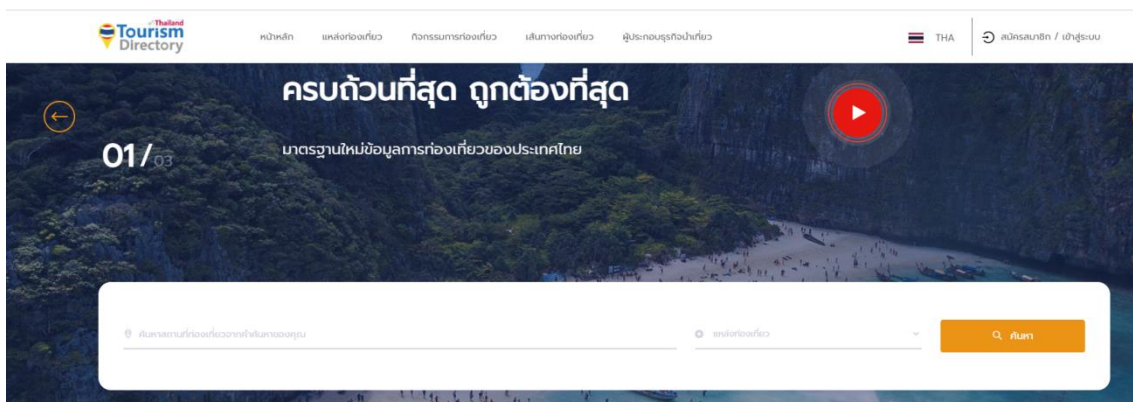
Thailand Tourism Directory

หน้าหลัก แหล่งท่องเที่ยว กิจกรรมการท่องเที่ยว เส้นทางท่องเที่ยว ผู้ประกอบธุรกิจนำเที่ยว

THA สมัครสมาชิก / เข้าสู่ระบบ

ครบถ้วนที่สุด ถูกต้องที่สุด

01/03

มาตรฐานใหม่ข้อมูลการท่องเที่ยวของประเทศไทย

ค้นหาสถานที่ท่องเที่ยวจากคำค้นหาของคุณ

แหล่งท่องเที่ยว

ค้นหา